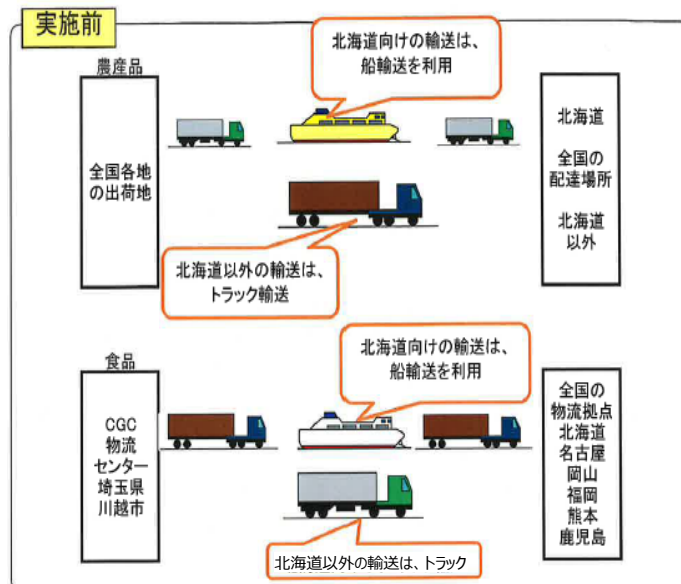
実施前

農産品

全国各地の出荷地

北海道向けの輸送は、船輸送を利用

北海道以外の輸送は、トラック輸送

北海道

全国の配達場所

北海道以外

食品

CGC物流センター埼玉県川越市

北海道向けの輸送は、船輸送を利用

北海道以外の輸送は、トラック

全国の物流拠点
北海道
名古屋
岡山
福岡
熊本
鹿児島